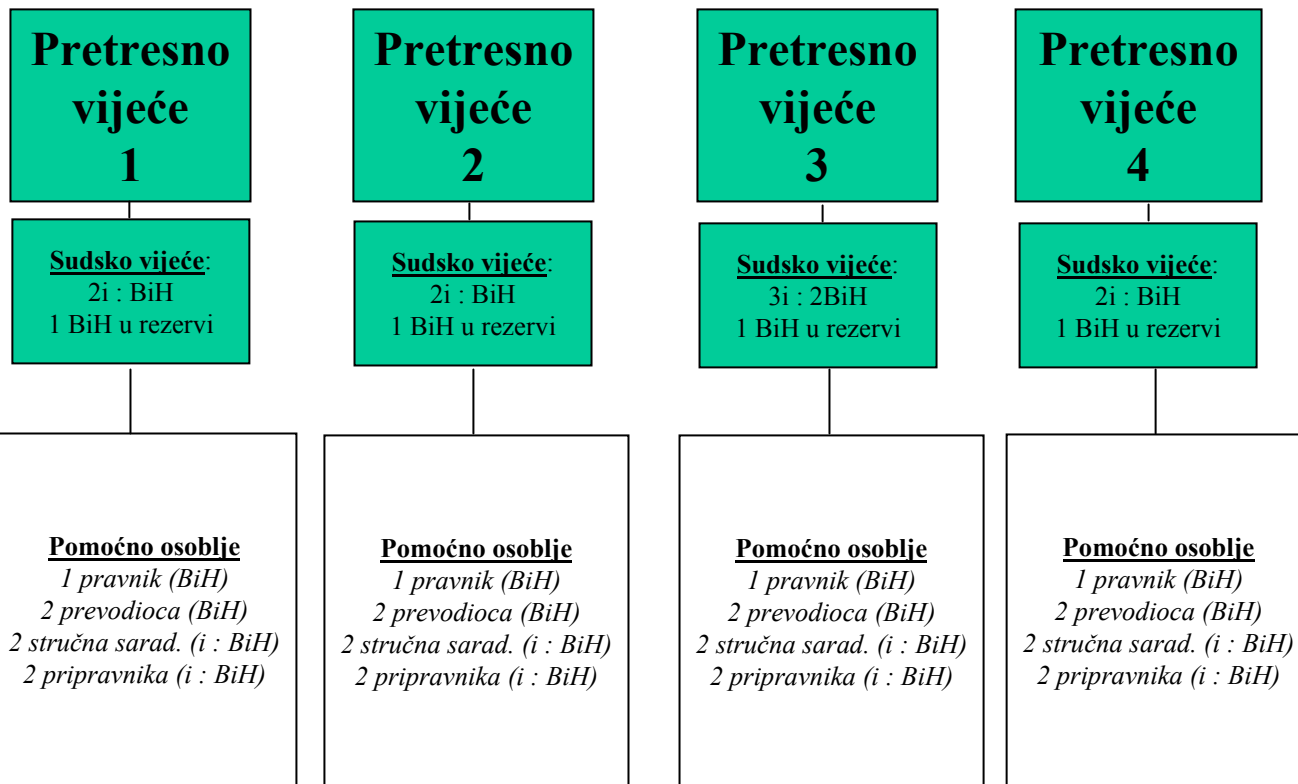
Pretresno vijeće 1

Sudsko vijeće:
2i : BiH
1 BiH u rezervi

Pomoćno osoblje
1 pravnik (BiH)
2 prevodioca (BiH)
2 stručna sarad. (i : BiH)
2 pripravnika (i : BiH)

Pretresno vijeće 2

Sudsko vijeće:
2i : BiH
1 BiH u rezervi

Pomoćno osoblje
1 pravnik (BiH)
2 prevodioca (BiH)
2 stručna sarad. (i : BiH)
2 pripravnika (i : BiH)

Pretresno vijeće 3

Sudsko vijeće:
3i : 2BiH
1 BiH u rezervi

Pomoćno osoblje
1 pravnik (BiH)
2 prevodioca (BiH)
2 stručna sarad. (i : BiH)
2 pripravnika (i : BiH)

Pretresno vijeće 4

Sudsko vijeće:
2i : BiH
1 BiH u rezervi

Pomoćno osoblje
1 pravnik (BiH)
2 prevodioca (BiH)
2 stručna sarad. (i : BiH)
2 pripravnika (i : BiH)